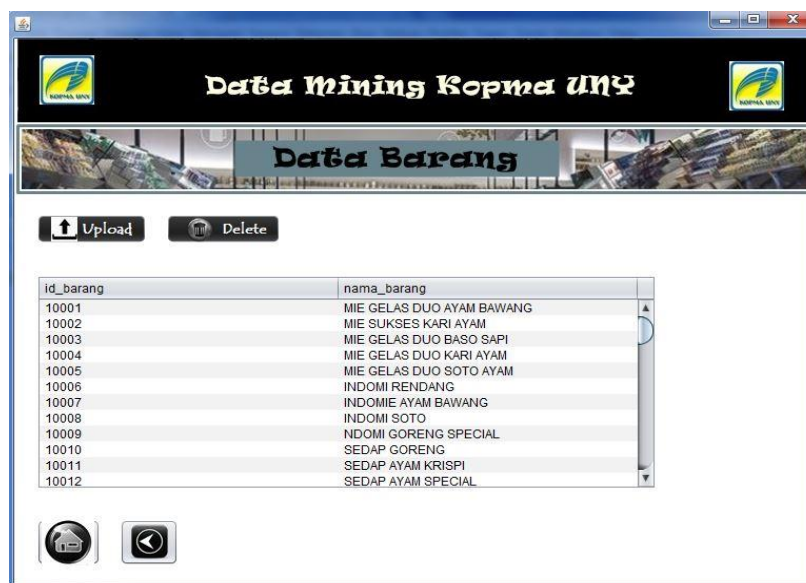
KOPMA UNY

Data Mining Kopma UNY

KOPMA UNY

Data Barang

Upload

Delete

| id_barang | nama_barang |
|---|---|
| 10001 | MIE GELAS DUO AYAM BAWANG |
| 10002 | MIE SUKSES KARI AYAM |
| 10003 | MIE GELAS DUO BASO SAPI |
| 10004 | MIE GELAS DUO KARI AYAM |
| 10005 | MIE GELAS DUO SOTO AYAM |
| 10006 | INDOMI RENDANG |
| 10007 | INDOMIE AYAM BAWANG |
| 10008 | INDOMI SOTO |
| 10009 | NDOMI GORENG SPECIAL |
| 10010 | SEDAP GORENG |
| 10011 | SEDAP AYAM KRISPI |
| 10012 | SEDAP AYAM SPECIAL |